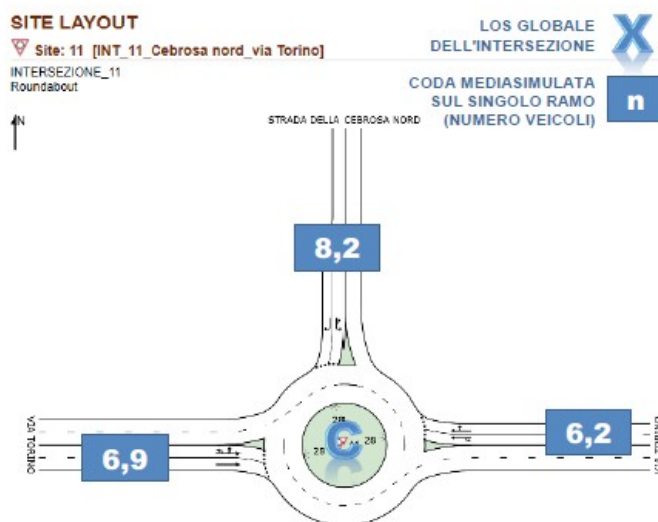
SITE LAYOUT
Site: 11 [INT_11_Cebrosa nord_via Torino]
INTERSEZIONE_11
Roundabout

LOS GLOBALE DELL'INTERSEZIONE
X

CODA MEDIASIMULATA SUL SINGOLO RAMO (NUMERO VEICOLI)
n

N

STRADA DELLA CEBROSA NORD

8,2

VIA TORINO

6,9

6,2

28
28
28
C